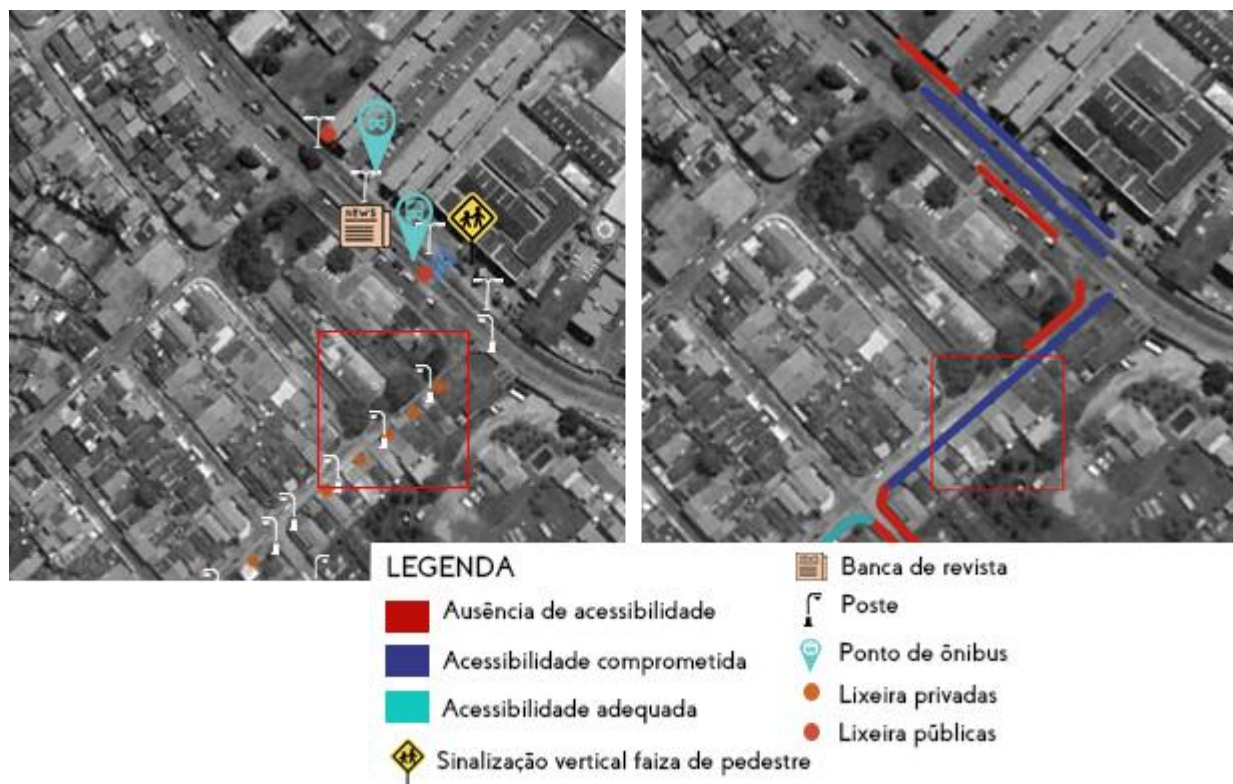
NEWS

LEGENDA

Ausência de acessibilidade

Acessibilidade comprometida

Acessibilidade adequada

Sinalização vertical faiza de pedestre

Banca de revista

Poste

Ponto de ônibus

Lixeira privadas

Lixeira públicas